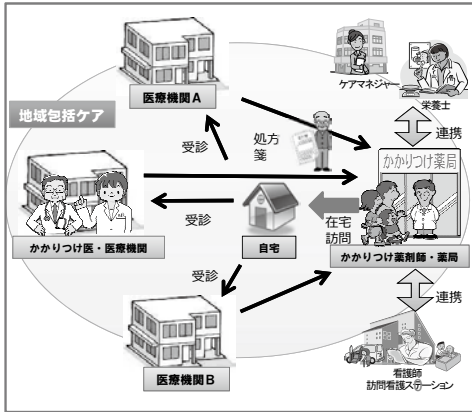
地域包括ケア

医療機関A

ケアマネジャー

栄養士

連携

かかりつけ薬局

受診

処方箋

かかりつけ医・医療機関

受診

在宅訪問

自宅

かかりつけ薬剤師・薬局

受診

連携

医療機関B

看護師
訪問看護ステーション